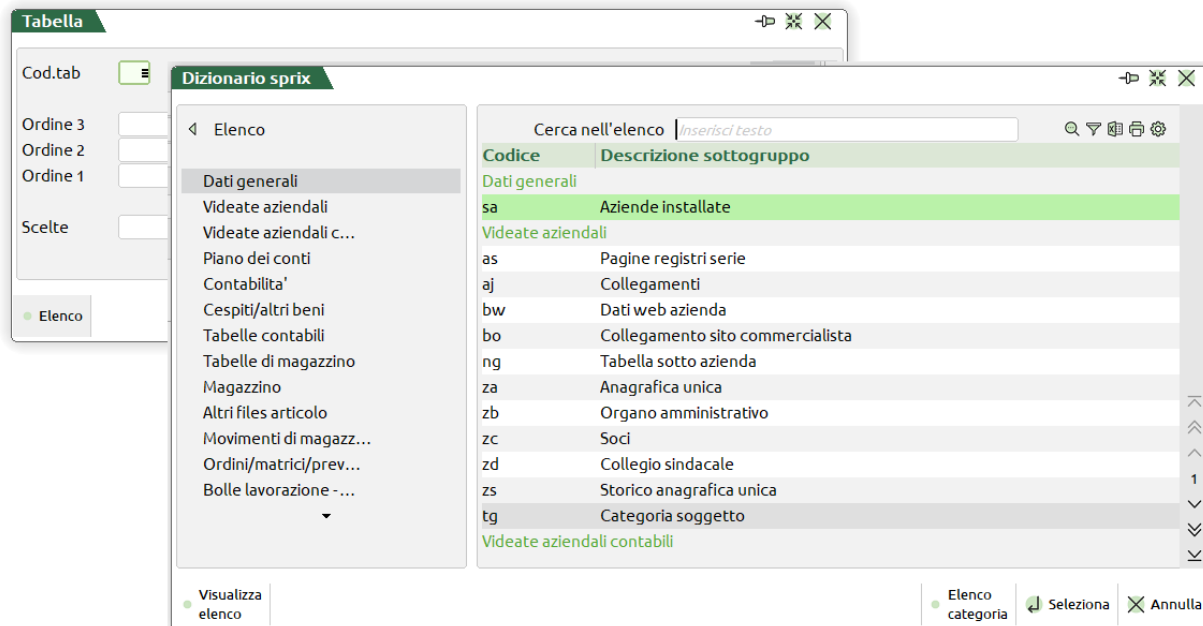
Tabella

Cod.tab

Ordine 3
Ordine 2
Ordine 1

Scelte

Elenco

Dizionario sprix

Elenco

Dati generali
Videate aziendali
Videate aziendali c...
Piano dei conti
Contabilita'
Cespiti/altri beni
Tabelle contabili
Tabelle di magazzino
Magazzino
Altri files articolo
Movimenti di magazz...
Ordini/matrici/prev...
Bolle lavorazione -...

Cerca nell'elenco Inserisci testo

| Codice | Descrizione sottogruppo |
|---|---|
| Dati generali | |
| sa | Aziende installate |
| Videate aziendali | |
| as | Pagine registri serie |
| aj | Collegamenti |
| bw | Dati web azienda |
| bo | Collegamento sito commercialista |
| ng | Tabella sotto azienda |
| za | Anagrafica unica |
| zb | Organo amministrativo |
| zc | Soci |
| zd | Collegio sindacale |
| zs | Storico anagrafica unica |
| tg | Categoria soggetto |
| Videate aziendali contabili | |

1

Visualizza elenco

Elenco categoria

Seleziona

Annulla